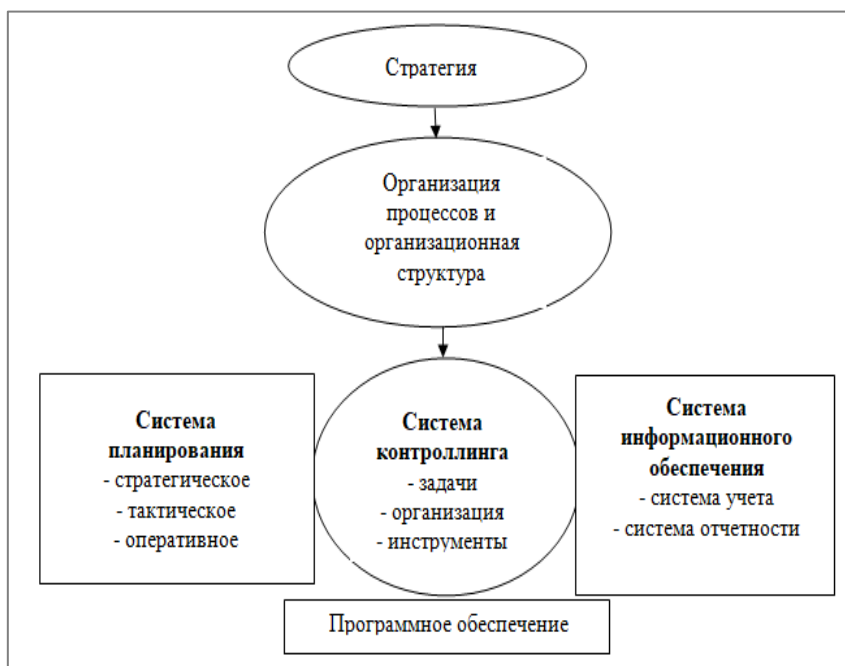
Стратегия

Организация процессов и организационная структура

**Система планирования**
- стратегическое
- тактическое
- оперативное

**Система контроллинга**
- задачи
- организация
- инструменты

**Система информационного обеспечения**
- система учета
- система отчетности

Программное обеспечение